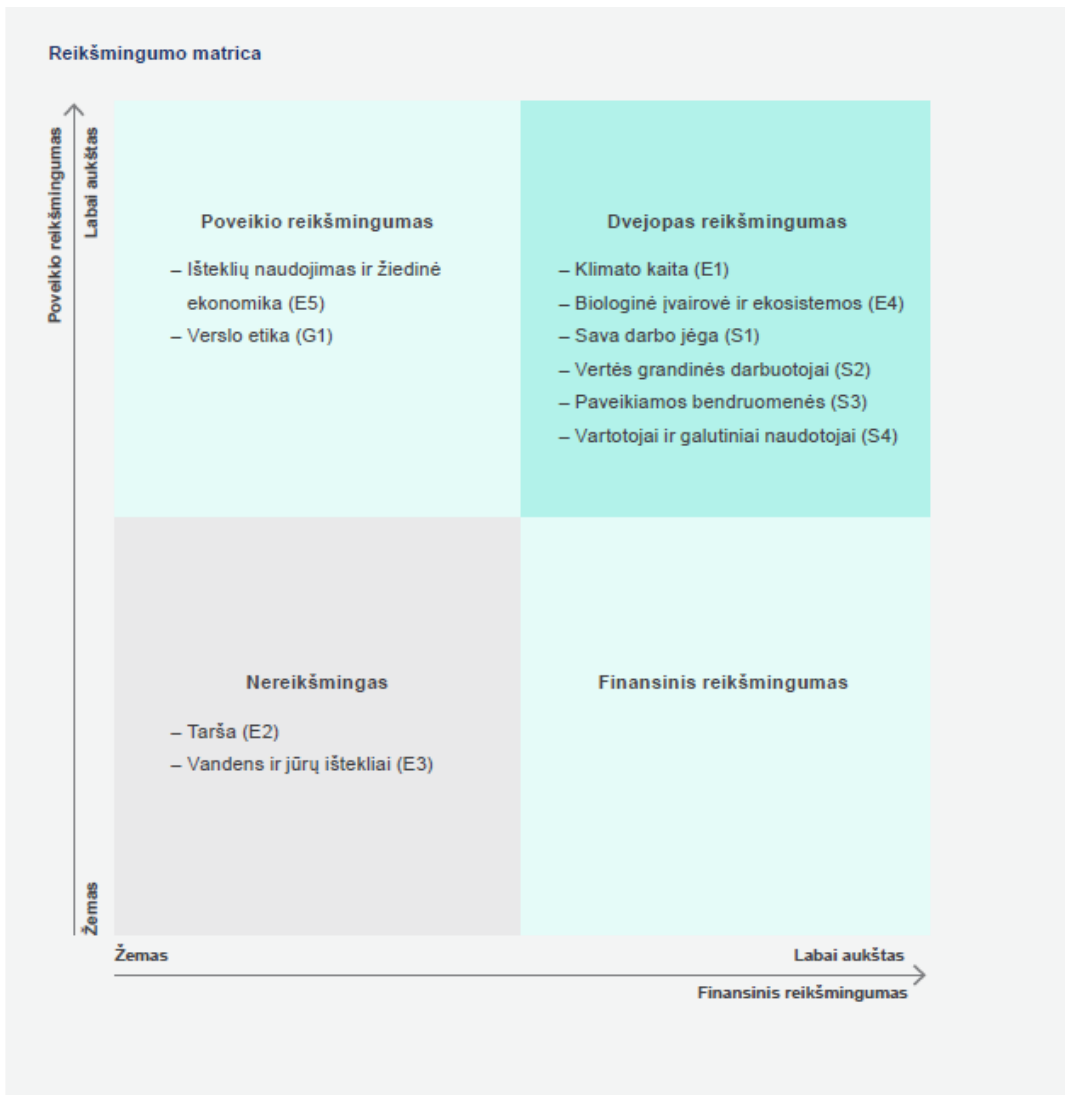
Reikšmingumo matrica

Poveikio reikšmingumas

Labai aukštas

Poveikio reikšmingumas

– Išteklių naudojimas ir žiedinė ekonomika (E5)
– Verslo etika (G1)

Dvejopas reikšmingumas

– Klimato kaita (E1)
– Biologinė įvairovė ir ekosistemos (E4)
– Sava darbo jėga (S1)
– Vertės grandinės darbuotojai (S2)
– Paveikiamos bendruomenės (S3)
– Vartotojai ir galutiniai naudotojai (S4)

Nereikšmingas

– Tarša (E2)
– Vandens ir jūrų ištekliai (E3)

Finansinis reikšmingumas

Žemas

Žemas

Labai aukštas

Finansinis reikšmingumas